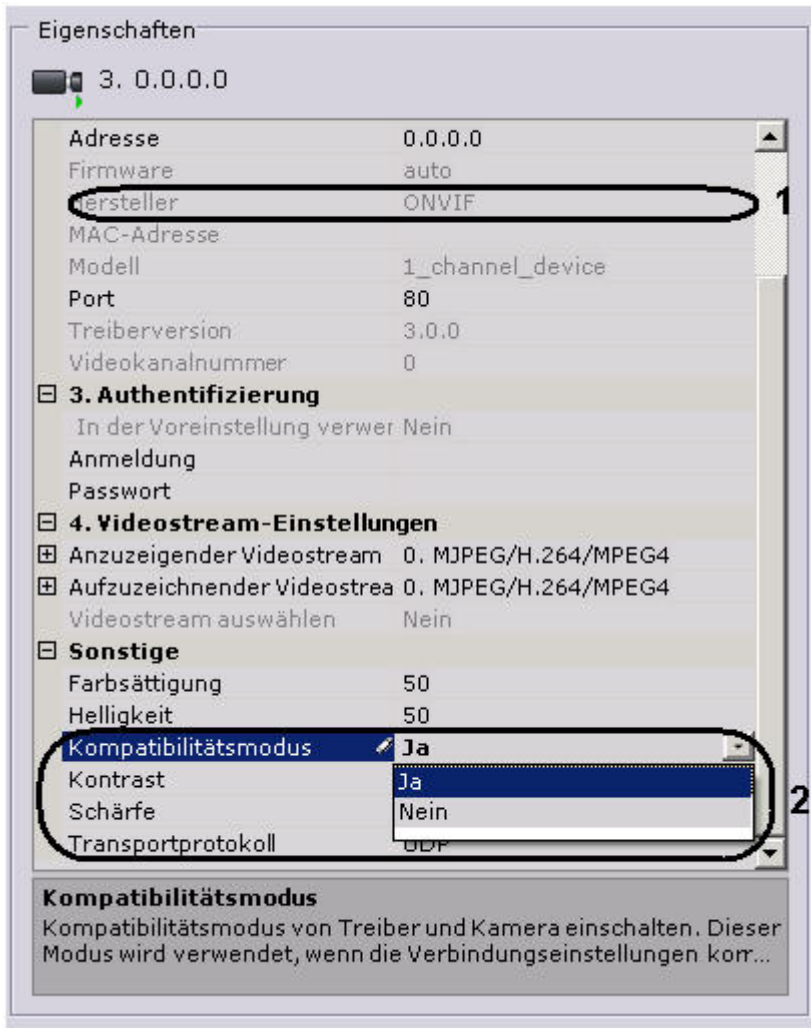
Eigenschaften

3. 0.0.0.0

| | |
|---|---|
| Adresse | 0.0.0.0 |
| Firmware | auto |
| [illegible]ersteller | ONVIF |
| MAC-Adresse | |
| Modell | 1_channel_device |
| Port | 80 |
| Treiberversion | 3.0.0 |
| Videokanalnummer | 0 |
| ⊟ 3. Authentifizierung | |
| In der Voreinstellung verwer | Nein |
| Anmeldung | |
| Passwort | |
| ⊟ 4. Videostream-Einstellungen | |
| ⊞ Anzuzeigender Videostream | 0. MJPEG/H.264/MPEG4 |
| ⊞ Aufzuzeichnender Videostrea | 0. MJPEG/H.264/MPEG4 |
| Videostream auswählen | Nein |
| ⊟ Sonstige | |
| Farbsättigung | 50 |
| Helligkeit | 50 |
| Kompatibilitätsmodus | Ja |
| Kontrast | Ja |
| Schärfe | Nein |
| Transportprotokoll | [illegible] |

1

2

Kompatibilitätsmodus
Kompatibilitätsmodus von Treiber und Kamera einschalten. Dieser Modus wird verwendet, wenn die Verbindungseinstellungen korr...